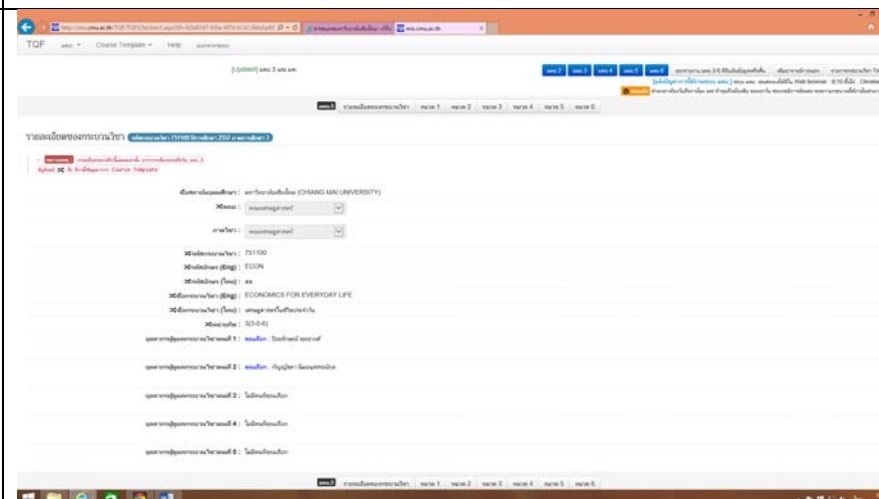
TQF
Course Template
Help
[Update] มคอ 3 มช มช
มคอ 2 มคอ 3 มคอ 4 มคอ 5 มคอ 6
มคอ 3 รายละเอียดของกระบวนวิชา หมวด 1 หมวด 2 หมวด 3 หมวด 4 หมวด 5 หมวด 6
รายละเอียดของกระบวนวิชา
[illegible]
Aghed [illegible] Course Template
ชื่อสถาบันอุดมศึกษา : มหาวิทยาลัยเชียงใหม่ (CHIANG MAI UNIVERSITY)
คณะ :
ภาควิชา :
รหัสกระบวนวิชา : 751100
ชื่อย่อวิชา (Eng) : ECON
ชื่อย่อวิชา (ไทย) : ศศ
ชื่อกระบวนวิชา (Eng) : ECONOMICS FOR EVERYDAY LIFE
ชื่อกระบวนวิชา (ไทย) : เศรษฐศาสตร์ในชีวิตประจำวัน
หน่วยกิต : 3(3-0-6)
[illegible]
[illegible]
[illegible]
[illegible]
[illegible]
มคอ 3 รายละเอียดของกระบวนวิชา หมวด 1 หมวด 2 หมวด 3 หมวด 4 หมวด 5 หมวด 6